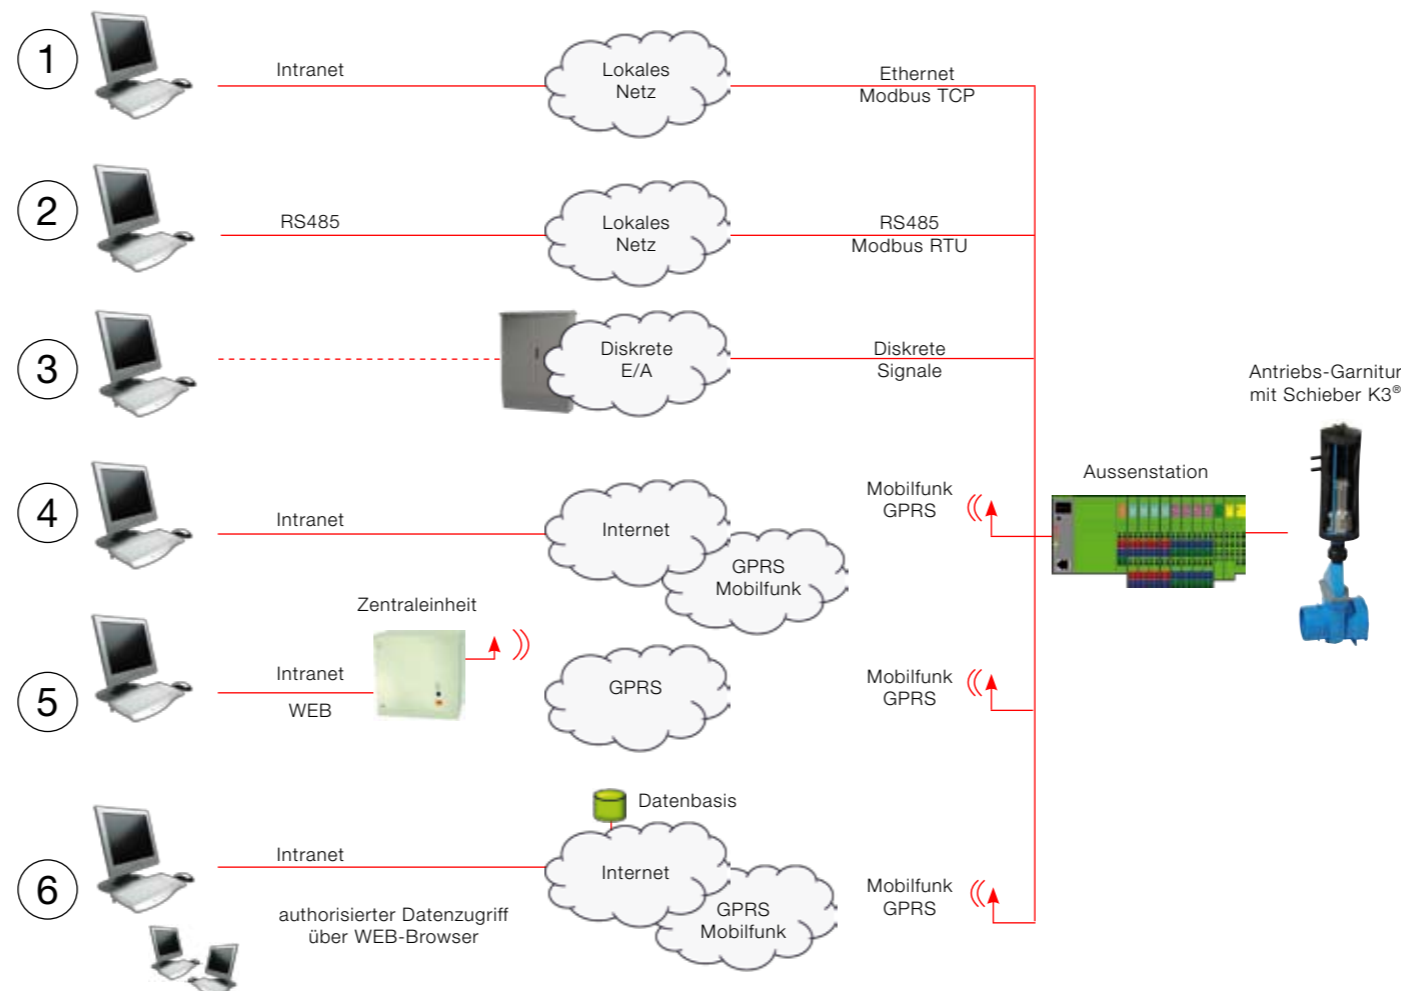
1

Intranet

Lokales Netz

Ethernet Modbus TCP

2

RS485

Lokales Netz

RS485 Modbus RTU

3

Diskrete E/A

Diskrete Signale

Antriebs-Garnitur mit Schieber K3®

4

Intranet

Internet

GPRS Mobilfunk

Mobilfunk GPRS

Aussenstation

Zentraleinheit

5

Intranet

WEB

GPRS

Mobilfunk GPRS

Datenbasis

6

Intranet

authorisierter Datenzugriff über WEB-Browser

Internet

GPRS Mobilfunk

Mobilfunk GPRS